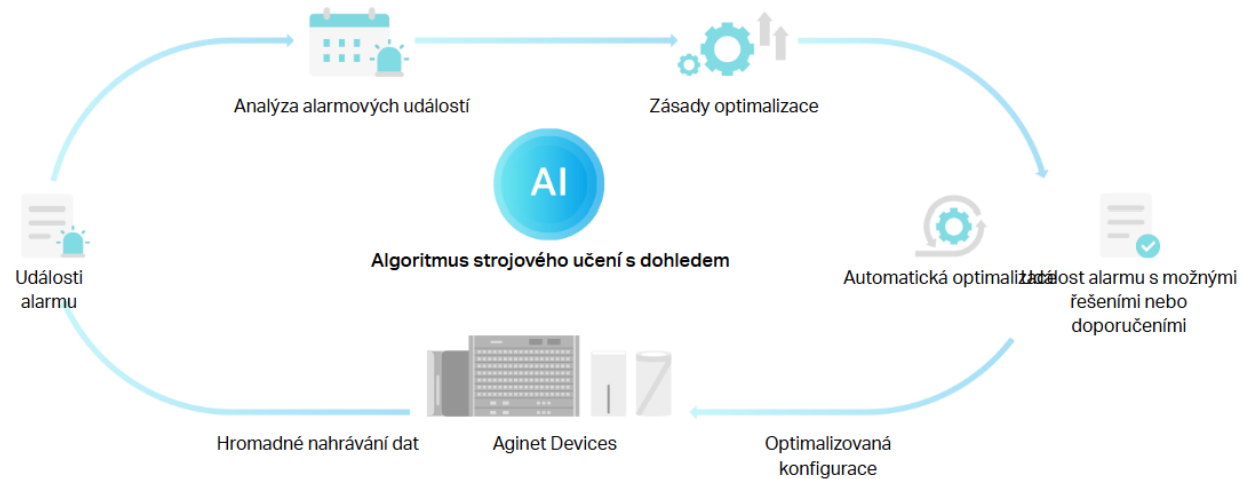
Analýza alarmových událostí

Zásady optimalizace

AI

Algoritmus strojového učení s dohledem

Události alarmu

Automatická optimalizace

Událost alarmu s možnými řešeními nebo doporučeními

Hromadné nahrávání dat

Aginet Devices

Optimalizovaná konfigurace